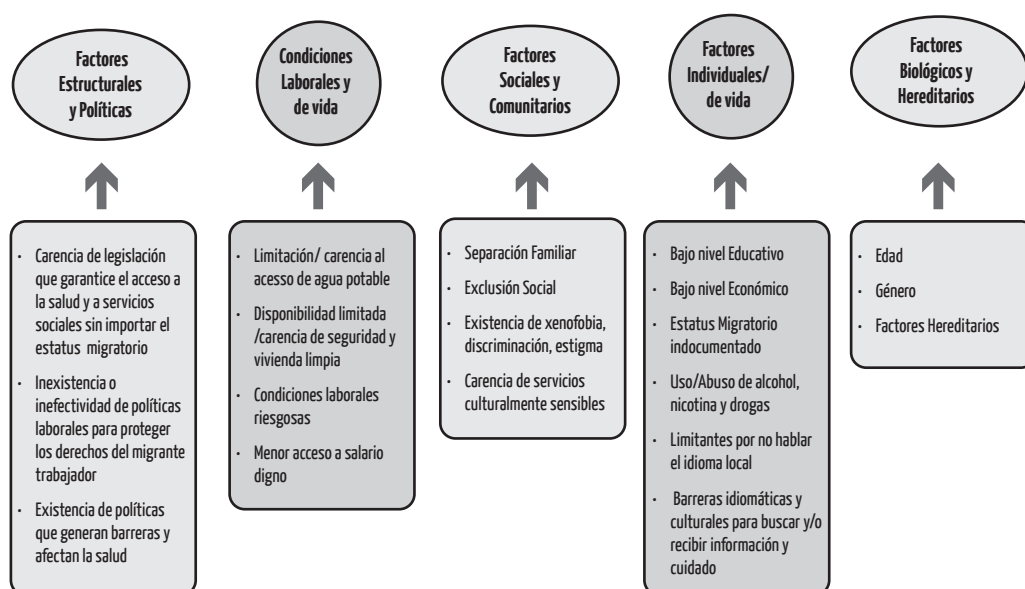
Factores Estructurales y Políticas

- Carencia de legislación que garantice el acceso a la salud y a servicios sociales sin importar el estatus migratorio
- Inexistencia o inefectividad de políticas laborales para proteger los derechos del migrante trabajador
- Existencia de políticas que generan barreras y afectan la salud

Condiciones Laborales y de vida

- Limitación/ carencia al acesso de agua potable
- Disponibilidad limitada /carencia de seguridad y vivienda limpia
- Condiciones laborales riesgosas
- Menor acceso a salario digno

Factores Sociales y Comunitarios

- Separación Familiar
- Exclusión Social
- Existencia de xenofobia, discriminación, estigma
- Carencia de servicios culturalmente sensibles

Factores Individuales/ de vida

- Bajo nivel Educativo
- Bajo nivel Económico
- Estatus Migratorio indocumentado
- Uso/Abuso de alcohol, nicotina y drogas
- Limitantes por no hablar el idioma local
- Barreras idiomáticas y culturales para buscar y/o recibir información y cuidado

Factores Biológicos y Hereditarios

- Edad
- Género
- Factores Hereditarios